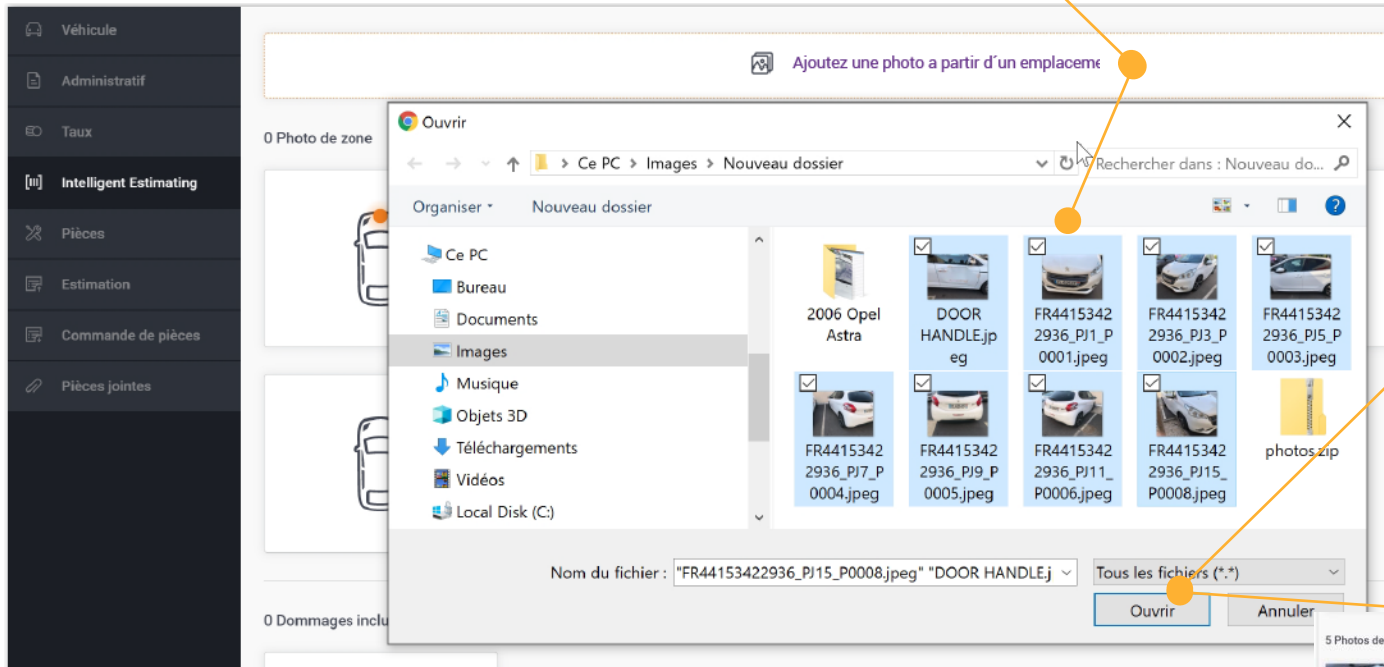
Véhicule
Administratif
Taux
Intelligent Estimating
Pièces
Estimation
Commande de pièces
Pièces jointes

Ajoutez une photo a partir d´un emplaceme

0 Photo de zone

0 Dommages inclu

Ouvrir
Ce PC > Images > Nouveau dossier
Rechercher dans : Nouveau do...
Organiser ▾ Nouveau dossier
Ce PC
Bureau
Documents
Images
Musique
Objets 3D
Téléchargements
Vidéos
Local Disk (C:)

2006 Opel Astra
DOOR HANDLE.jpeg
FR44153422936_PJ1_P0001.jpeg
FR44153422936_PJ3_P0002.jpeg
FR44153422936_PJ5_P0003.jpeg
FR44153422936_PJ7_P0004.jpeg
FR44153422936_PJ9_P0005.jpeg
FR44153422936_PJ11_P0006.jpeg
FR44153422936_PJ15_P0008.jpeg
photos.zip

Nom du fichier : "FR44153422936_PJ15_P0008.jpeg" "DOOR HANDLE.j
Tous les fichiers (*.*)
Ouvrir
Annuler

5 Photos de